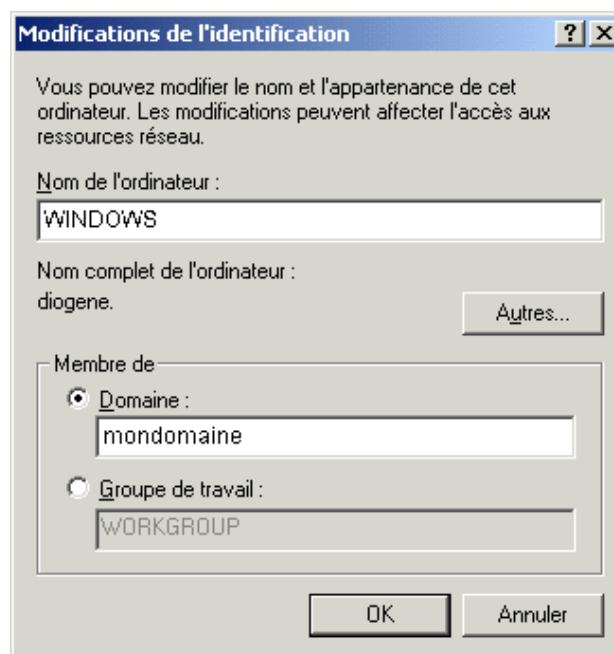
Modifications de l'identification

?

X

Vous pouvez modifier le nom et l'appartenance de cet ordinateur. Les modifications peuvent affecter l'accès aux ressources réseau.

Nom de l'ordinateur :

WINDOWS

Nom complet de l'ordinateur :

diogene.

Autres...

Membre de

Domaine :

mondomaine

Groupe de travail :

WORKGROUP

OK

Annuler